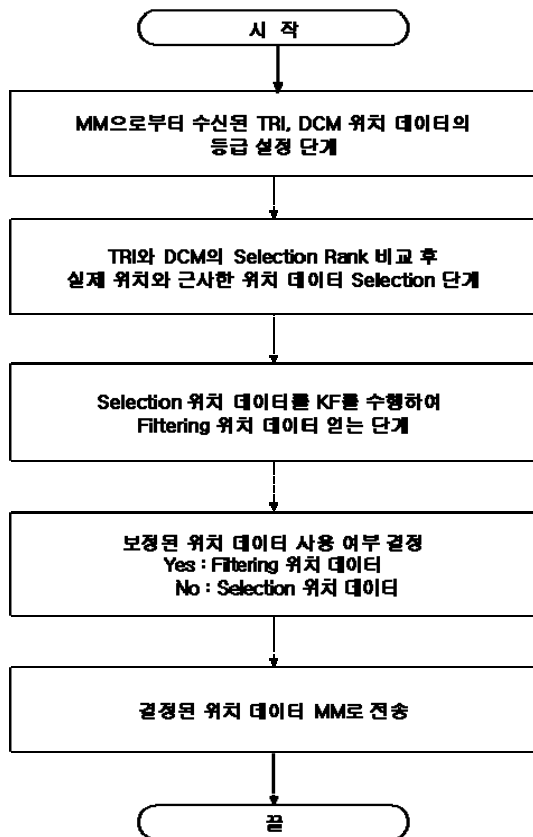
시 작

MM으로부터 수신된 TRI, DCM 위치 데이터의 등급 설정 단계

TRI와 DCM의 Selection Rank 비교 후 실제 위치와 근사한 위치 데이터 Selection 단계

Selection 위치 데이터를 KF를 수행하여 Filtering 위치 데이터 얻는 단계

보정된 위치 데이터 사용 여부 결정
Yes : Filtering 위치 데이터
No : Selection 위치 데이터

결정된 위치 데이터 MM로 전송

끝